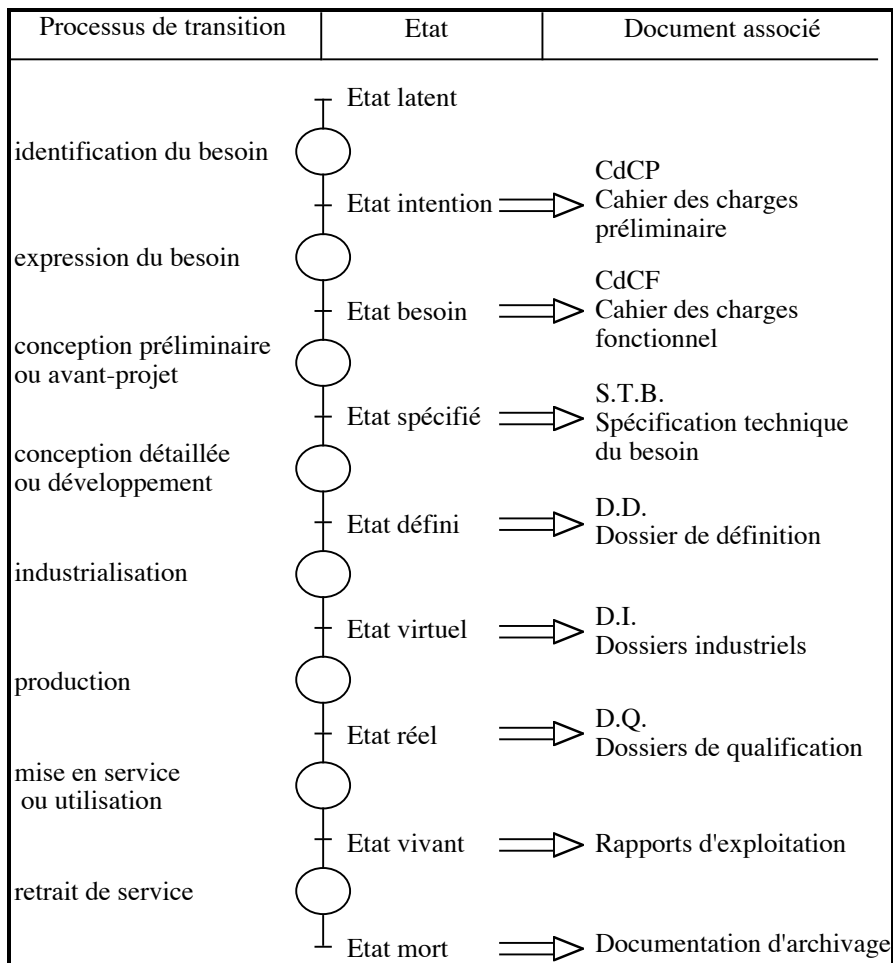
| Processus de transition | Etat | Document associé |
|---|---|---|
| | Etat latent | |
| identification du besoin | | |
| | Etat intention | CdCP Cahier des charges préliminaire |
| expression du besoin | | |
| | Etat besoin | CdCF Cahier des charges fonctionnel |
| conception préliminaire ou avant-projet | | |
| | Etat spécifié | S.T.B. Spécification technique du besoin |
| conception détaillée ou développement | | |
| | Etat défini | D.D. Dossier de définition |
| industrialisation | | |
| | Etat virtuel | D.I. Dossiers industriels |
| production | | |
| | Etat réel | D.Q. Dossiers de qualification |
| mise en service ou utilisation | | |
| | Etat vivant | Rapports d'exploitation |
| retrait de service | | |
| | Etat mort | Documentation d'archivage |